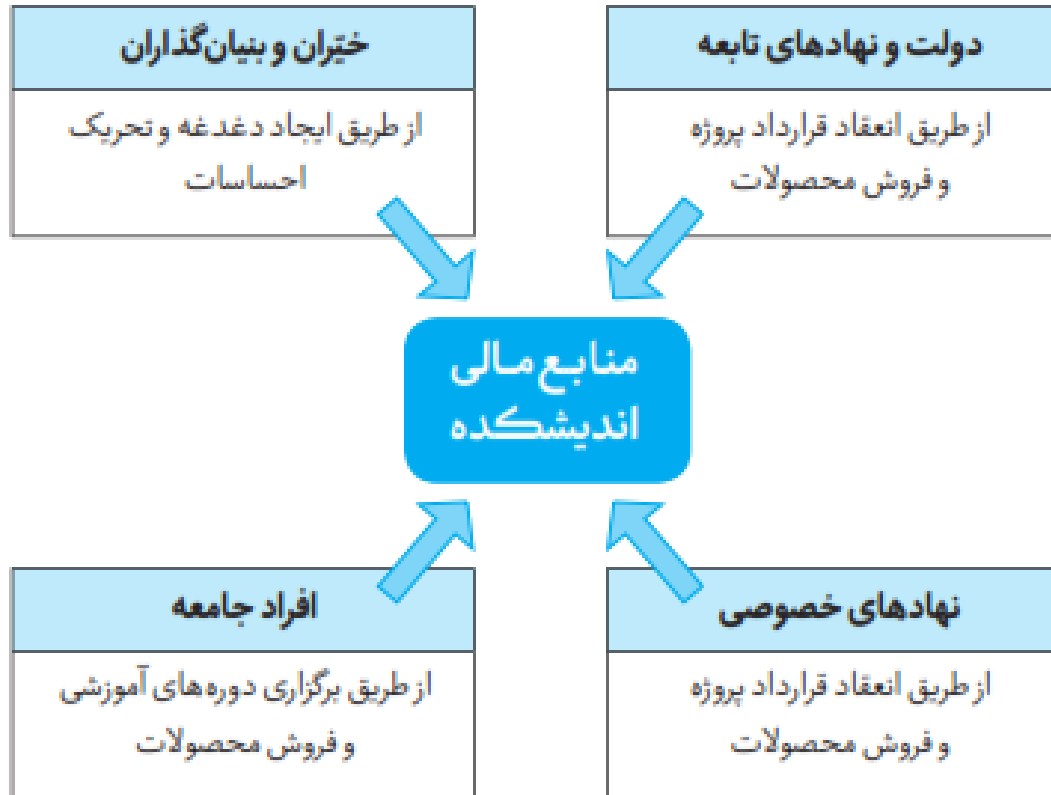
دولت و نهادهای تابعه

از طریق انعقاد قرارداد پروژه و فروش محصولات

خیّران و بنیان‌گذاران

از طریق ایجاد دغدغه و تحریک احساسات

منابع مالی اندیشکده

نهادهای خصوصی

از طریق انعقاد قرارداد پروژه و فروش محصولات

افراد جامعه

از طریق برگزاری دوره‌های آموزشی و فروش محصولات